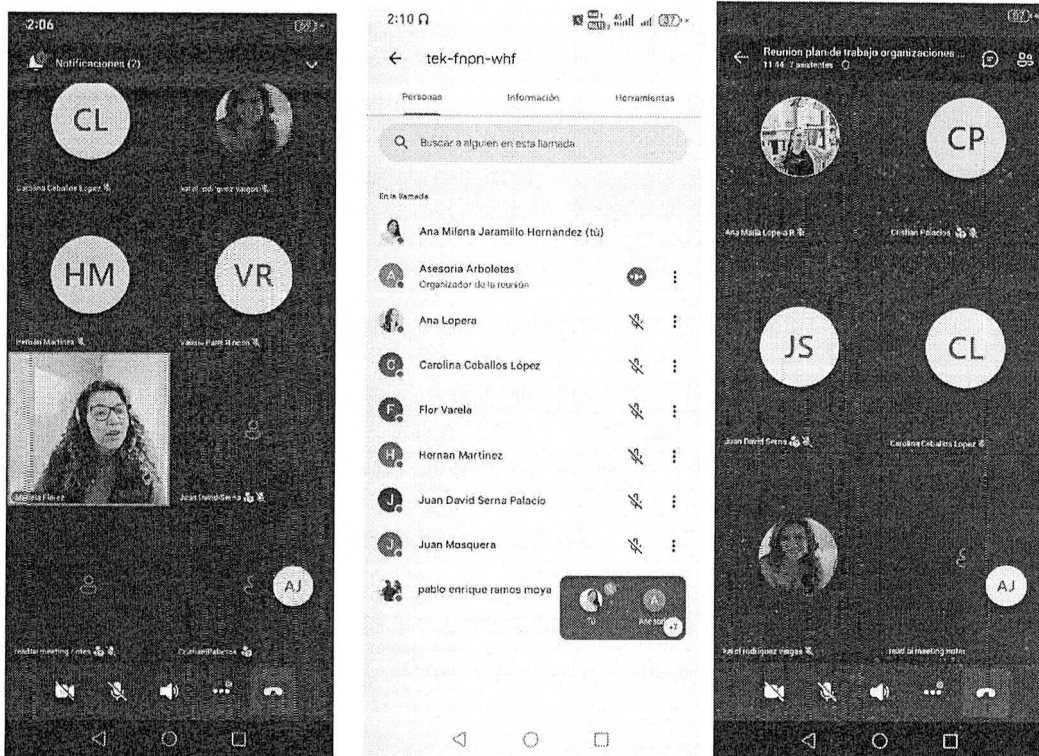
2:06

Notificaciones (2)

CL

Carolina Ceballos Lopez

katel rodriguez vargas

HM

Hernán Martinez

VR

Valeria Patiño

Melissa Florez

Juan David Serna

read ai meeting notes

Cristian Palacios

AJ

2:10

tek-fnpn-whf

Personas

Información

Herramientas

Buscar a alguien en esta llamada

En la llamada

Ana Milena Jaramillo Hernández (tú)

Asesoria Arboletes

Organizador de la reunión

Ana Lopera

Carolina Ceballos López

Flor Varela

Hernan Martinez

Juan David Serna Palacio

Juan Mosquera

pablo enrique ramos moya

Tú

+7

Reunion plan de trabajo organizaciones ...

11:44 · 7 asistentes

Ana Maria Lopera R

CP

Cristian Palacios

JS

Juan David Serna

CL

Carolina Ceballos Lopez

katel rodriguez vargas

read ai meeting notes

AJ